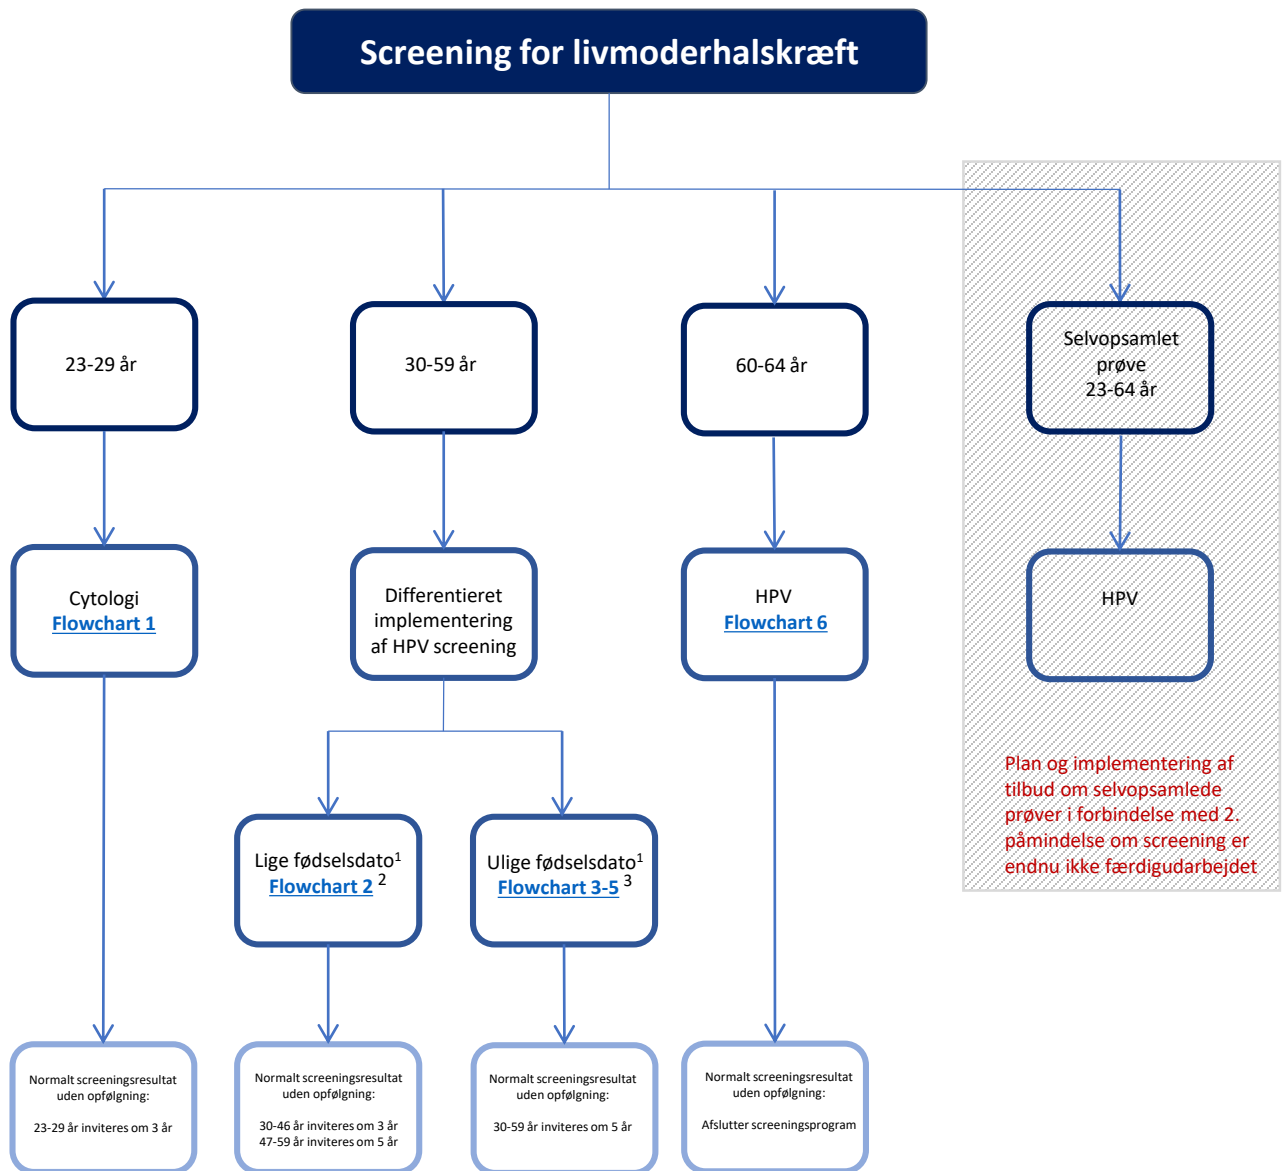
Screening for livmoderhalskræft

23-29 år

30-59 år

60-64 år

Selvopsamlet prøve 23-64 år

Cytologi
Flowchart 1

Differentieret implementering af HPV screening

HPV
Flowchart 6

HPV

Plan og implementering af tilbud om selvopsamlede prøver i forbindelse med 2. påmindelse om screening er endnu ikke færdigudarbejdet

Lige fødselsdato$^1$
Flowchart 2 $^2$

Ulige fødselsdato$^1$
Flowchart 3-5 $^3$

Normalt screeningsresultat uden opfølgning:
23-29 år inviteres om 3 år

Normalt screeningsresultat uden opfølgning:
30-46 år inviteres om 3 år
47-59 år inviteres om 5 år

Normalt screeningsresultat uden opfølgning:
30-59 år inviteres om 5 år

Normalt screeningsresultat uden opfølgning:
Afslutter screeningsprogram